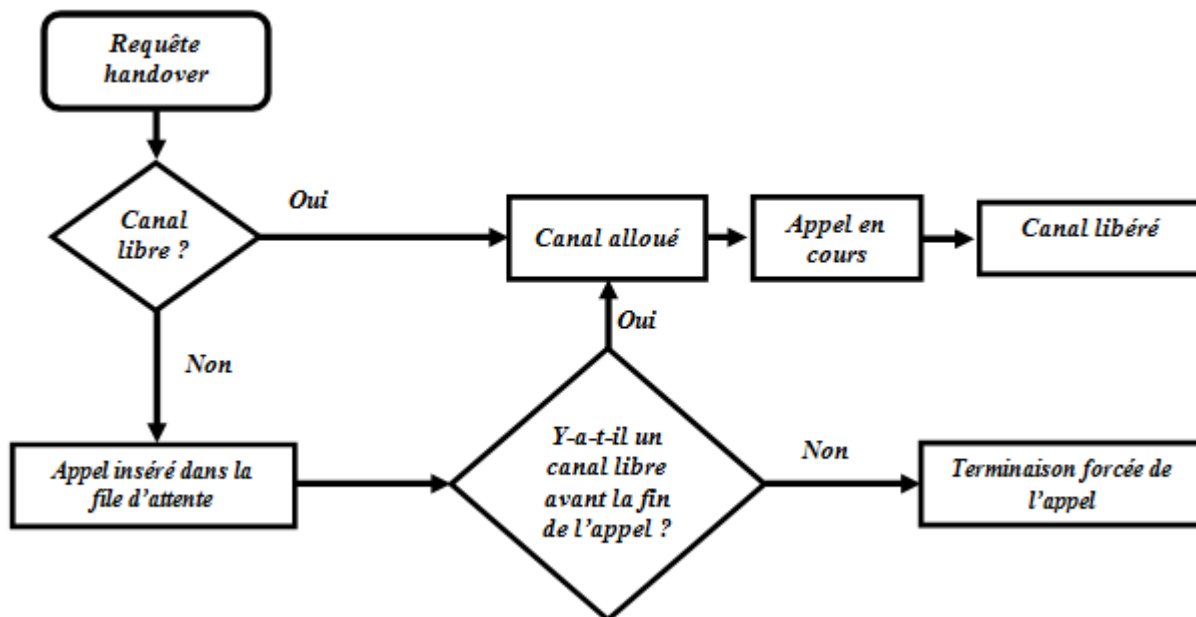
Requête handover

Canal libre ?

Oui

Canal alloué

Appel en cours

Canal libéré

Oui

Non

Appel inséré dans la file d'attente

Y-a-t-il un canal libre avant la fin de l'appel ?

Non

Terminaison forcée de l'appel